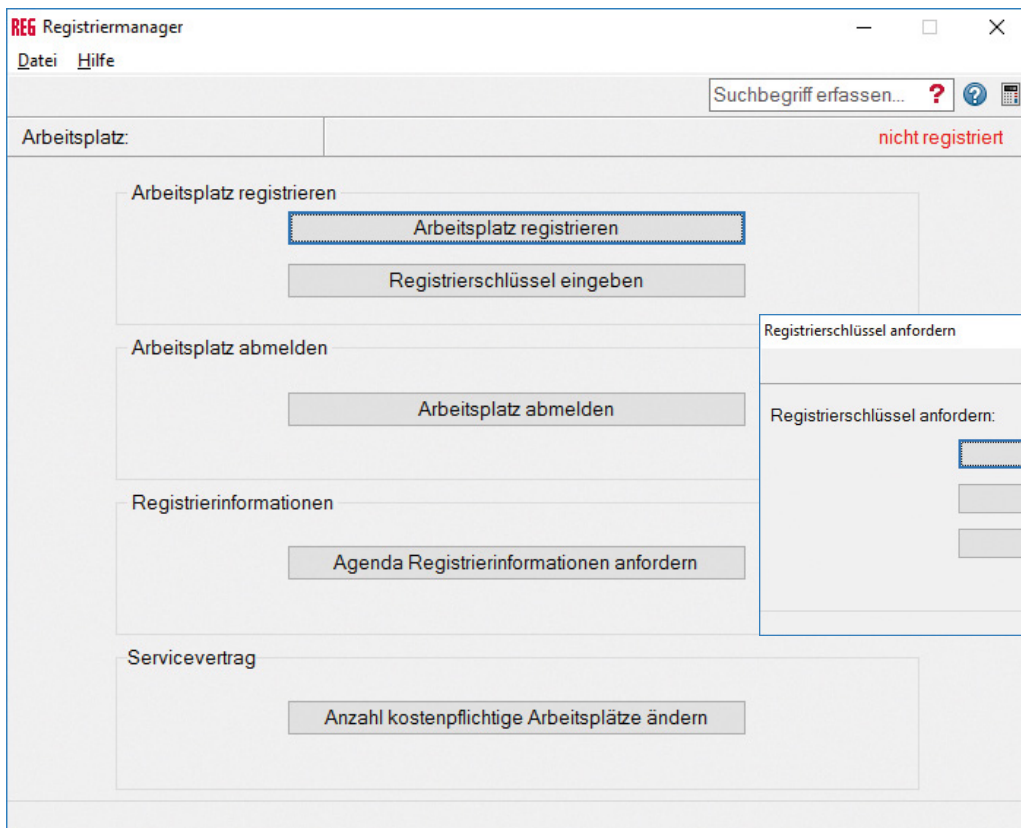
REG Registriermanager

Datei Hilfe

Suchbegriff erfassen... ?

Arbeitsplatz:

nicht registriert

Arbeitsplatz registrieren

Arbeitsplatz registrieren

Registrierschlüssel eingeben

Arbeitsplatz abmelden

Arbeitsplatz abmelden

Registrierinformationen

Agenda Registrierinformationen anfordern

Servicevertrag

Anzahl kostenpflichtige Arbeitsplätze ändern

Registrierschlüssel anfordern

Registrierschlüssel anfordern: